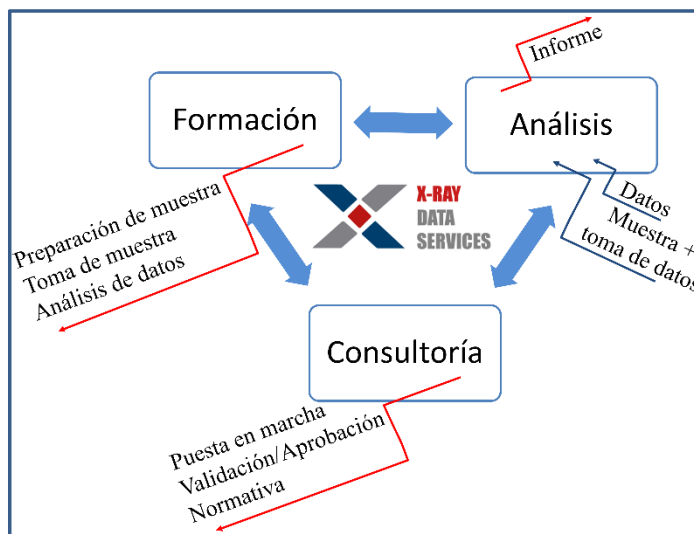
Formación

Análisis

Informe

X-RAY
DATA
SERVICES

Preparación de muestra
Toma de muestra
Análisis de datos

Datos
Muestra +
toma de datos

Consultoría

Puesta en marcha
Validación/Aprobación
Normativa